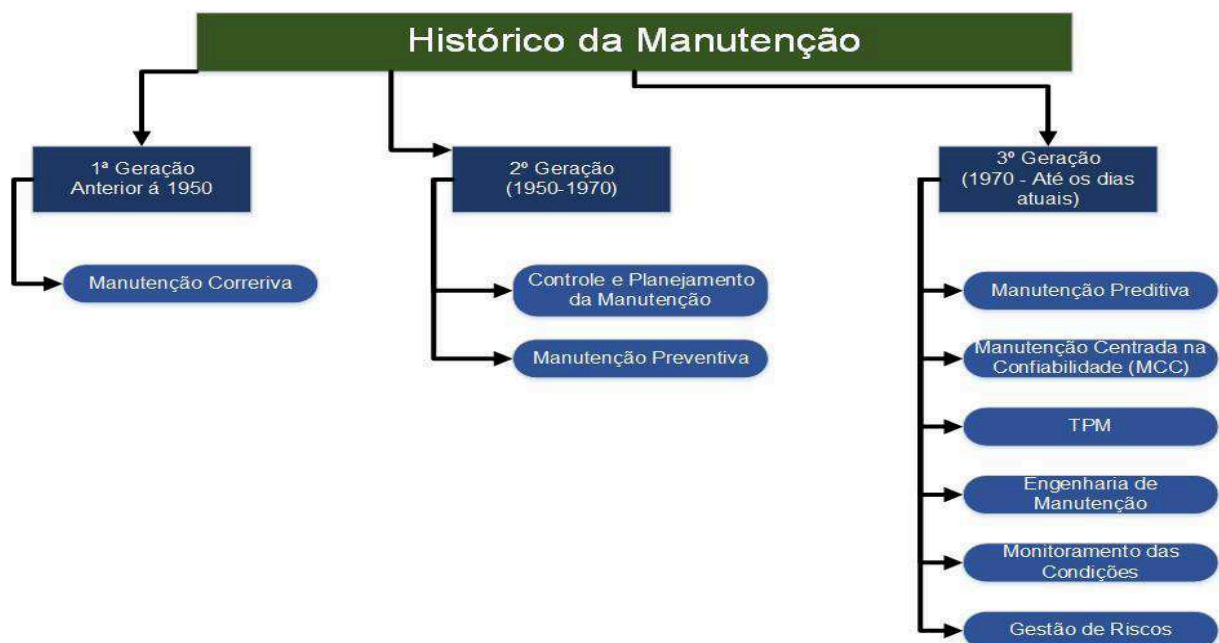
Histórico da Manutenção

1ª Geração
Anterior á 1950

Manutenção Correriva

2º Geração
(1950-1970)

Controle e Planejamento da Manutenção

Manutenção Preventiva

3º Geração
(1970 - Até os dias atuais)

Manutenção Preditiva

Manutenção Centrada na Confiabilidade (MCC)

TPM

Engenharia de Manutenção

Monitoramento das Condições

Gestão de Riscos